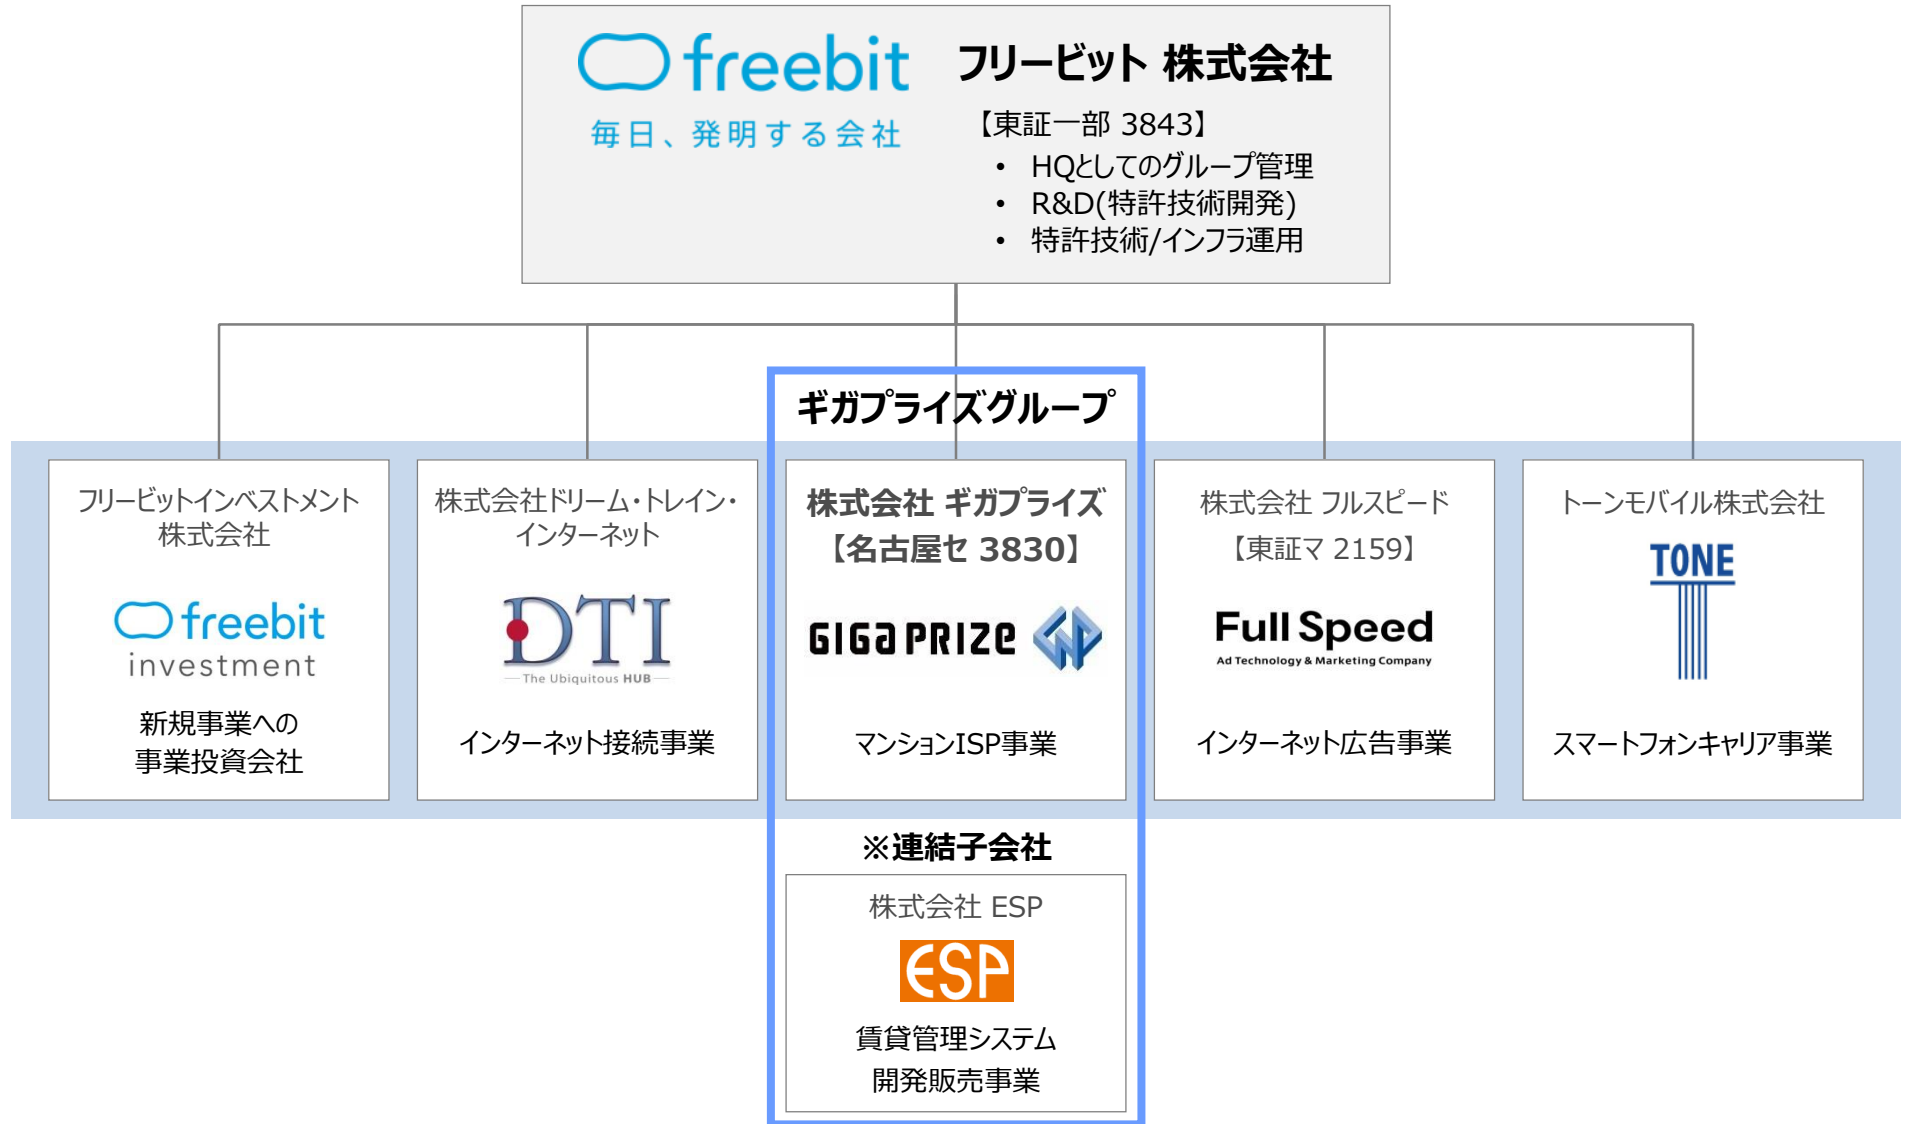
freebit
毎日、発明する会社

フリービット 株式会社
【東証一部 3843】
• HQとしてのグループ管理
• R&D(特許技術開発)
• 特許技術/インフラ運用

ギガプライズグループ

フリービットインベストメント株式会社
freebit investment
新規事業への事業投資会社

株式会社ドリーム・トレイン・インターネット
DTI
The Ubiquitous HUB
インターネット接続事業

株式会社 ギガプライズ
【名古屋セ 3830】
GIGAPRIZE
マンションISP事業

株式会社 フルスピード
【東証マ 2159】
Full Speed
Ad Technology & Marketing Company
インターネット広告事業

トーンモバイル株式会社
TONE
スマートフォンキャリア事業

※連結子会社

株式会社 ESP
ESP
賃貸管理システム開発販売事業